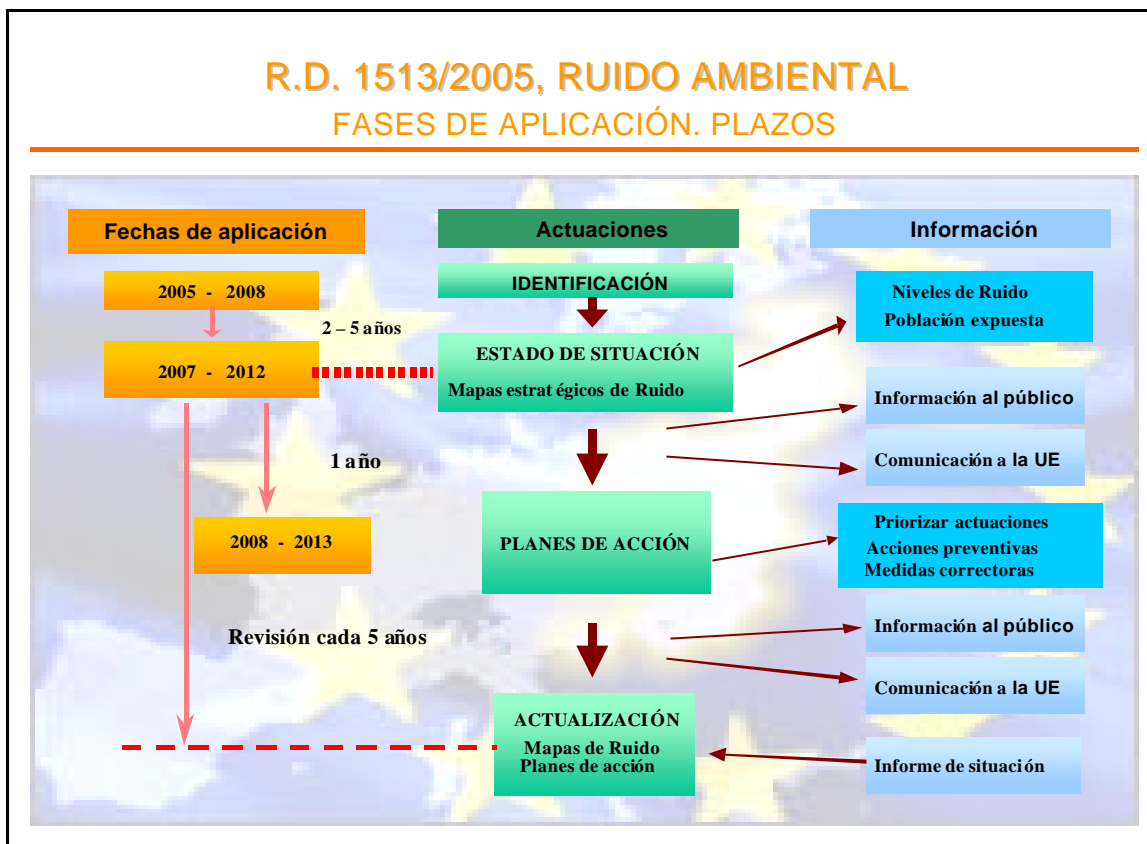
R.D. 1513/2005, RUIDO AMBIENTAL
FASES DE APLICACIÓN. PLAZOS

Fechas de aplicación

2005 - 2008

2 – 5 años

2007 - 2012

1 año

2008 - 2013

Revisión cada 5 años

Actuaciones

IDENTIFICACIÓN

ESTADO DE SITUACIÓN
Mapas estrat égicos de Ruido

PLANES DE ACCIÓN

ACTUALIZACIÓN
Mapas de Ruido
Planes de acción

Información

Niveles de Ruido
Población expuesta

Información al público

Comunicación a la UE

Priorizar actuaciones
Acciones preventivas
Medidas correctoras

Información al público

Comunicación a la UE

Informe de situación